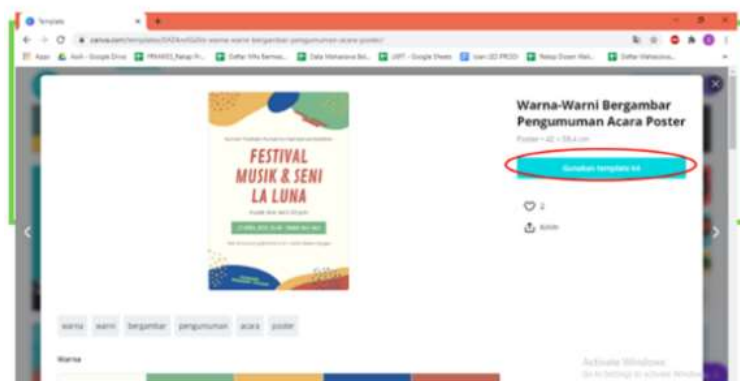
Template

canva.com/templates/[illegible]-warna-warni-bergambar-pengumuman-acara-poster/

Apps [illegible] - Google Drive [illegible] Daftar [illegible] Data Mahasiswa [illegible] Google Sheets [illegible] Rekap Dosen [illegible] Daftar Mahasiswa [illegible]

FESTIVAL MUSIK & SENI LA LUNA

Warna-Warni Bergambar Pengumuman Acara Poster

Poster • 42 × 59.4 cm

Gunakan template ini

2

Kirim

warna warni bergambar pengumuman acara poster

Warna

Activate Windows
Go to Settings to activate Windows.